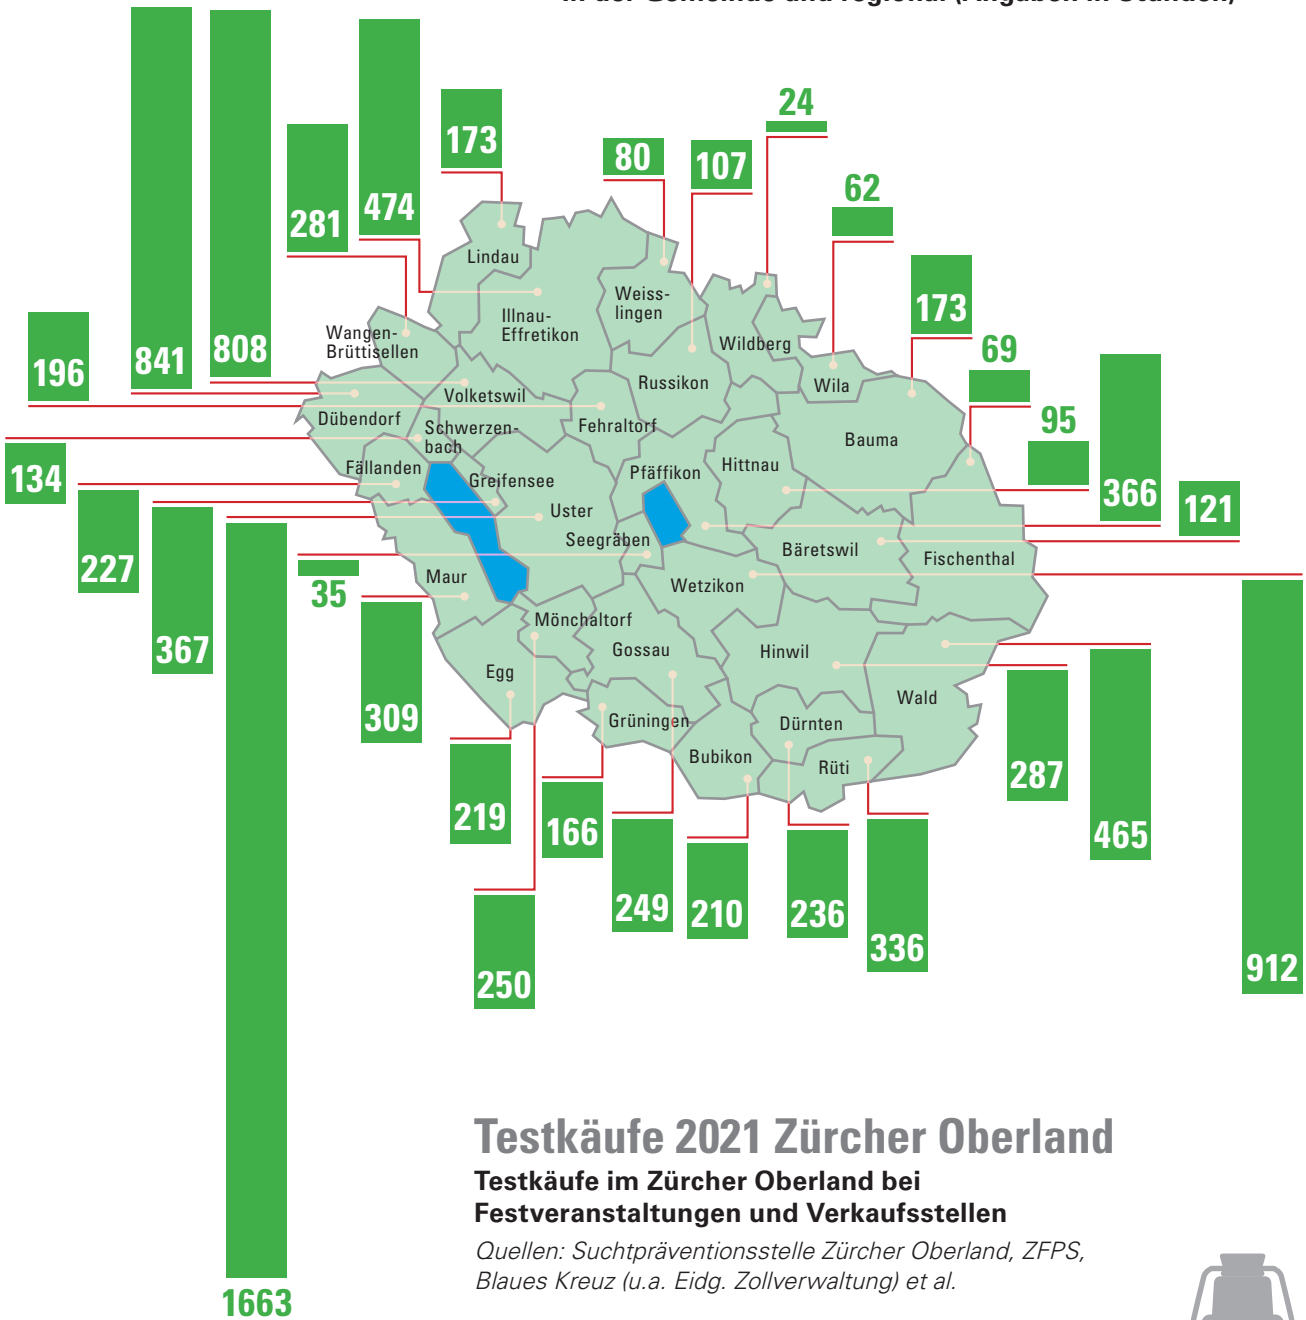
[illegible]

841
808
281
474
173
80
107
24
62
173
69
95
366
121
196
134
227
367
1663
35
309
219
250
166
249
210
236
336
287
465
912

Lindau
Illnau-Effretikon
Weisslingen
Wildberg
Wangen-Brüttisellen
Volketswil
Russikon
Wila
Dübendorf
Schwerzenbach
Fehraltorf
Bauma
Fällanden
Greifensee
Pfäffikon
Hittnau
Uster
Seegräben
Bäretswil
Fischenthal
Maur
Wetzikon
Mönchaltorf
Gossau
Hinwil
Egg
Grüningen
Wald
Dürnten
Bubikon
Rüti

Testkäufe 2021 Zürcher Oberland
Testkäufe im Zürcher Oberland bei Festveranstaltungen und Verkaufsstellen
Quellen: Suchtpräventionsstelle Zürcher Oberland, ZFPS, Blaues Kreuz (u.a. Eidg. Zollverwaltung) et al.